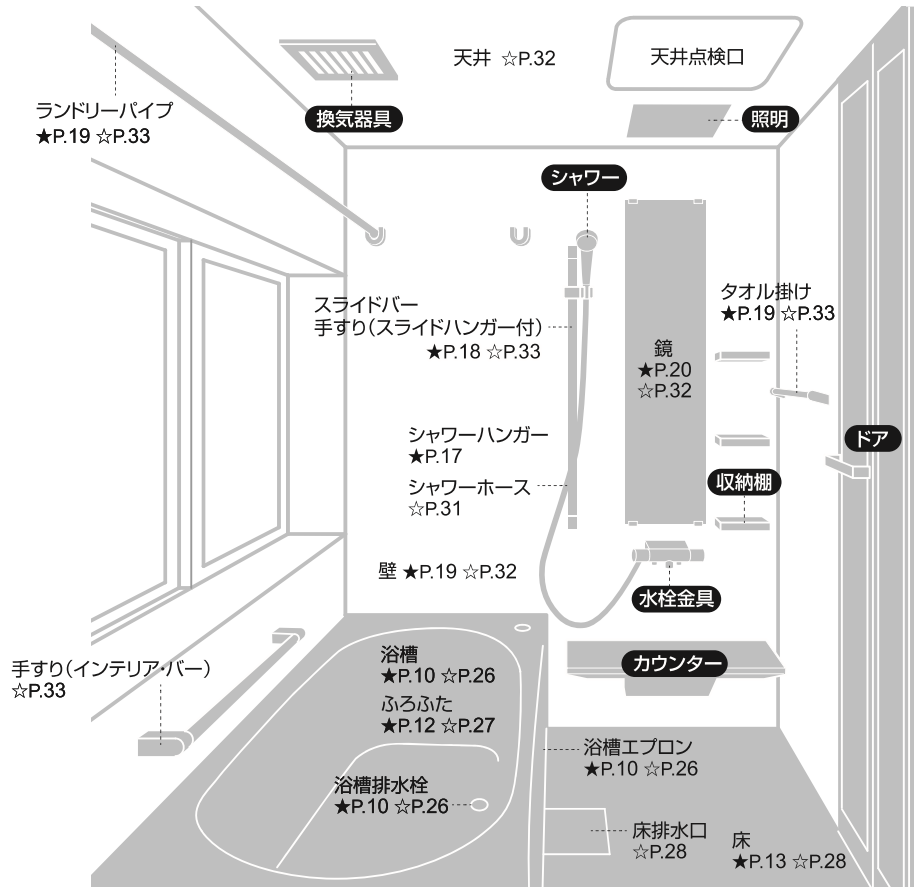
天井 ☆P.32

天井点検口

ランドリーパイプ
★P.19 ☆P.33

換気器具

照明

シャワー

スライドバー
手すり(スライドハンガー付)
★P.18 ☆P.33

タオル掛け
★P.19 ☆P.33

鏡
★P.20
☆P.32

ドア

シャワーハンガー
★P.17

シャワーホース
☆P.31

収納棚

壁 ★P.19 ☆P.32

水栓金具

手すり(インテリア・バー)
☆P.33

浴槽
★P.10 ☆P.26

カウンター

ふろふた
★P.12 ☆P.27

浴槽エプロン
★P.10 ☆P.26

浴槽排水栓
★P.10 ☆P.26

床排水口
☆P.28

床
★P.13 ☆P.28